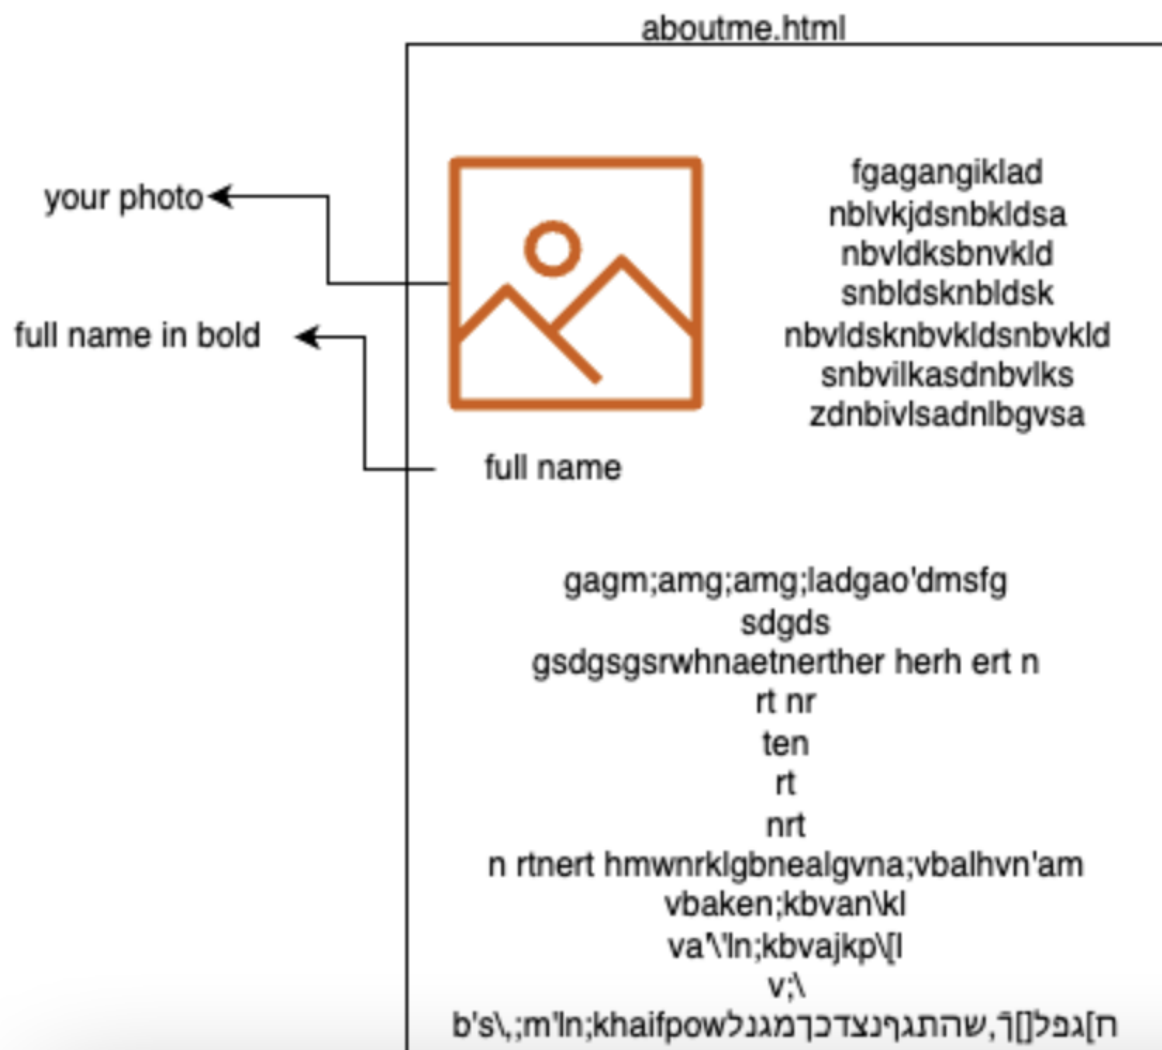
aboutme.html

your photo

full name in bold

fgagangiklad
nblvkjdsnbkldsa
nbvldksbnvkld
snbldsknbldsk
nbvldsknbvkldsnbvkld
snbvilkasdnbvlks
zdnbivlsadnlbgvsa

full name

gagm;amg;amg;ladgao'dmsfg
sdgds
gsdgsgsrwhnaetnerther herh ert n
rt nr
ten
rt
nrt
n rtnert hmwnrklgbnealgvna;vbalhvn'am
vbaken;kbvan\kl
va'\'ln;kbvajkp\[l
v;\
b's\,;m'ln;khaifpowלנגמכדצנףגתהש,ךְ[]לפגן[ח